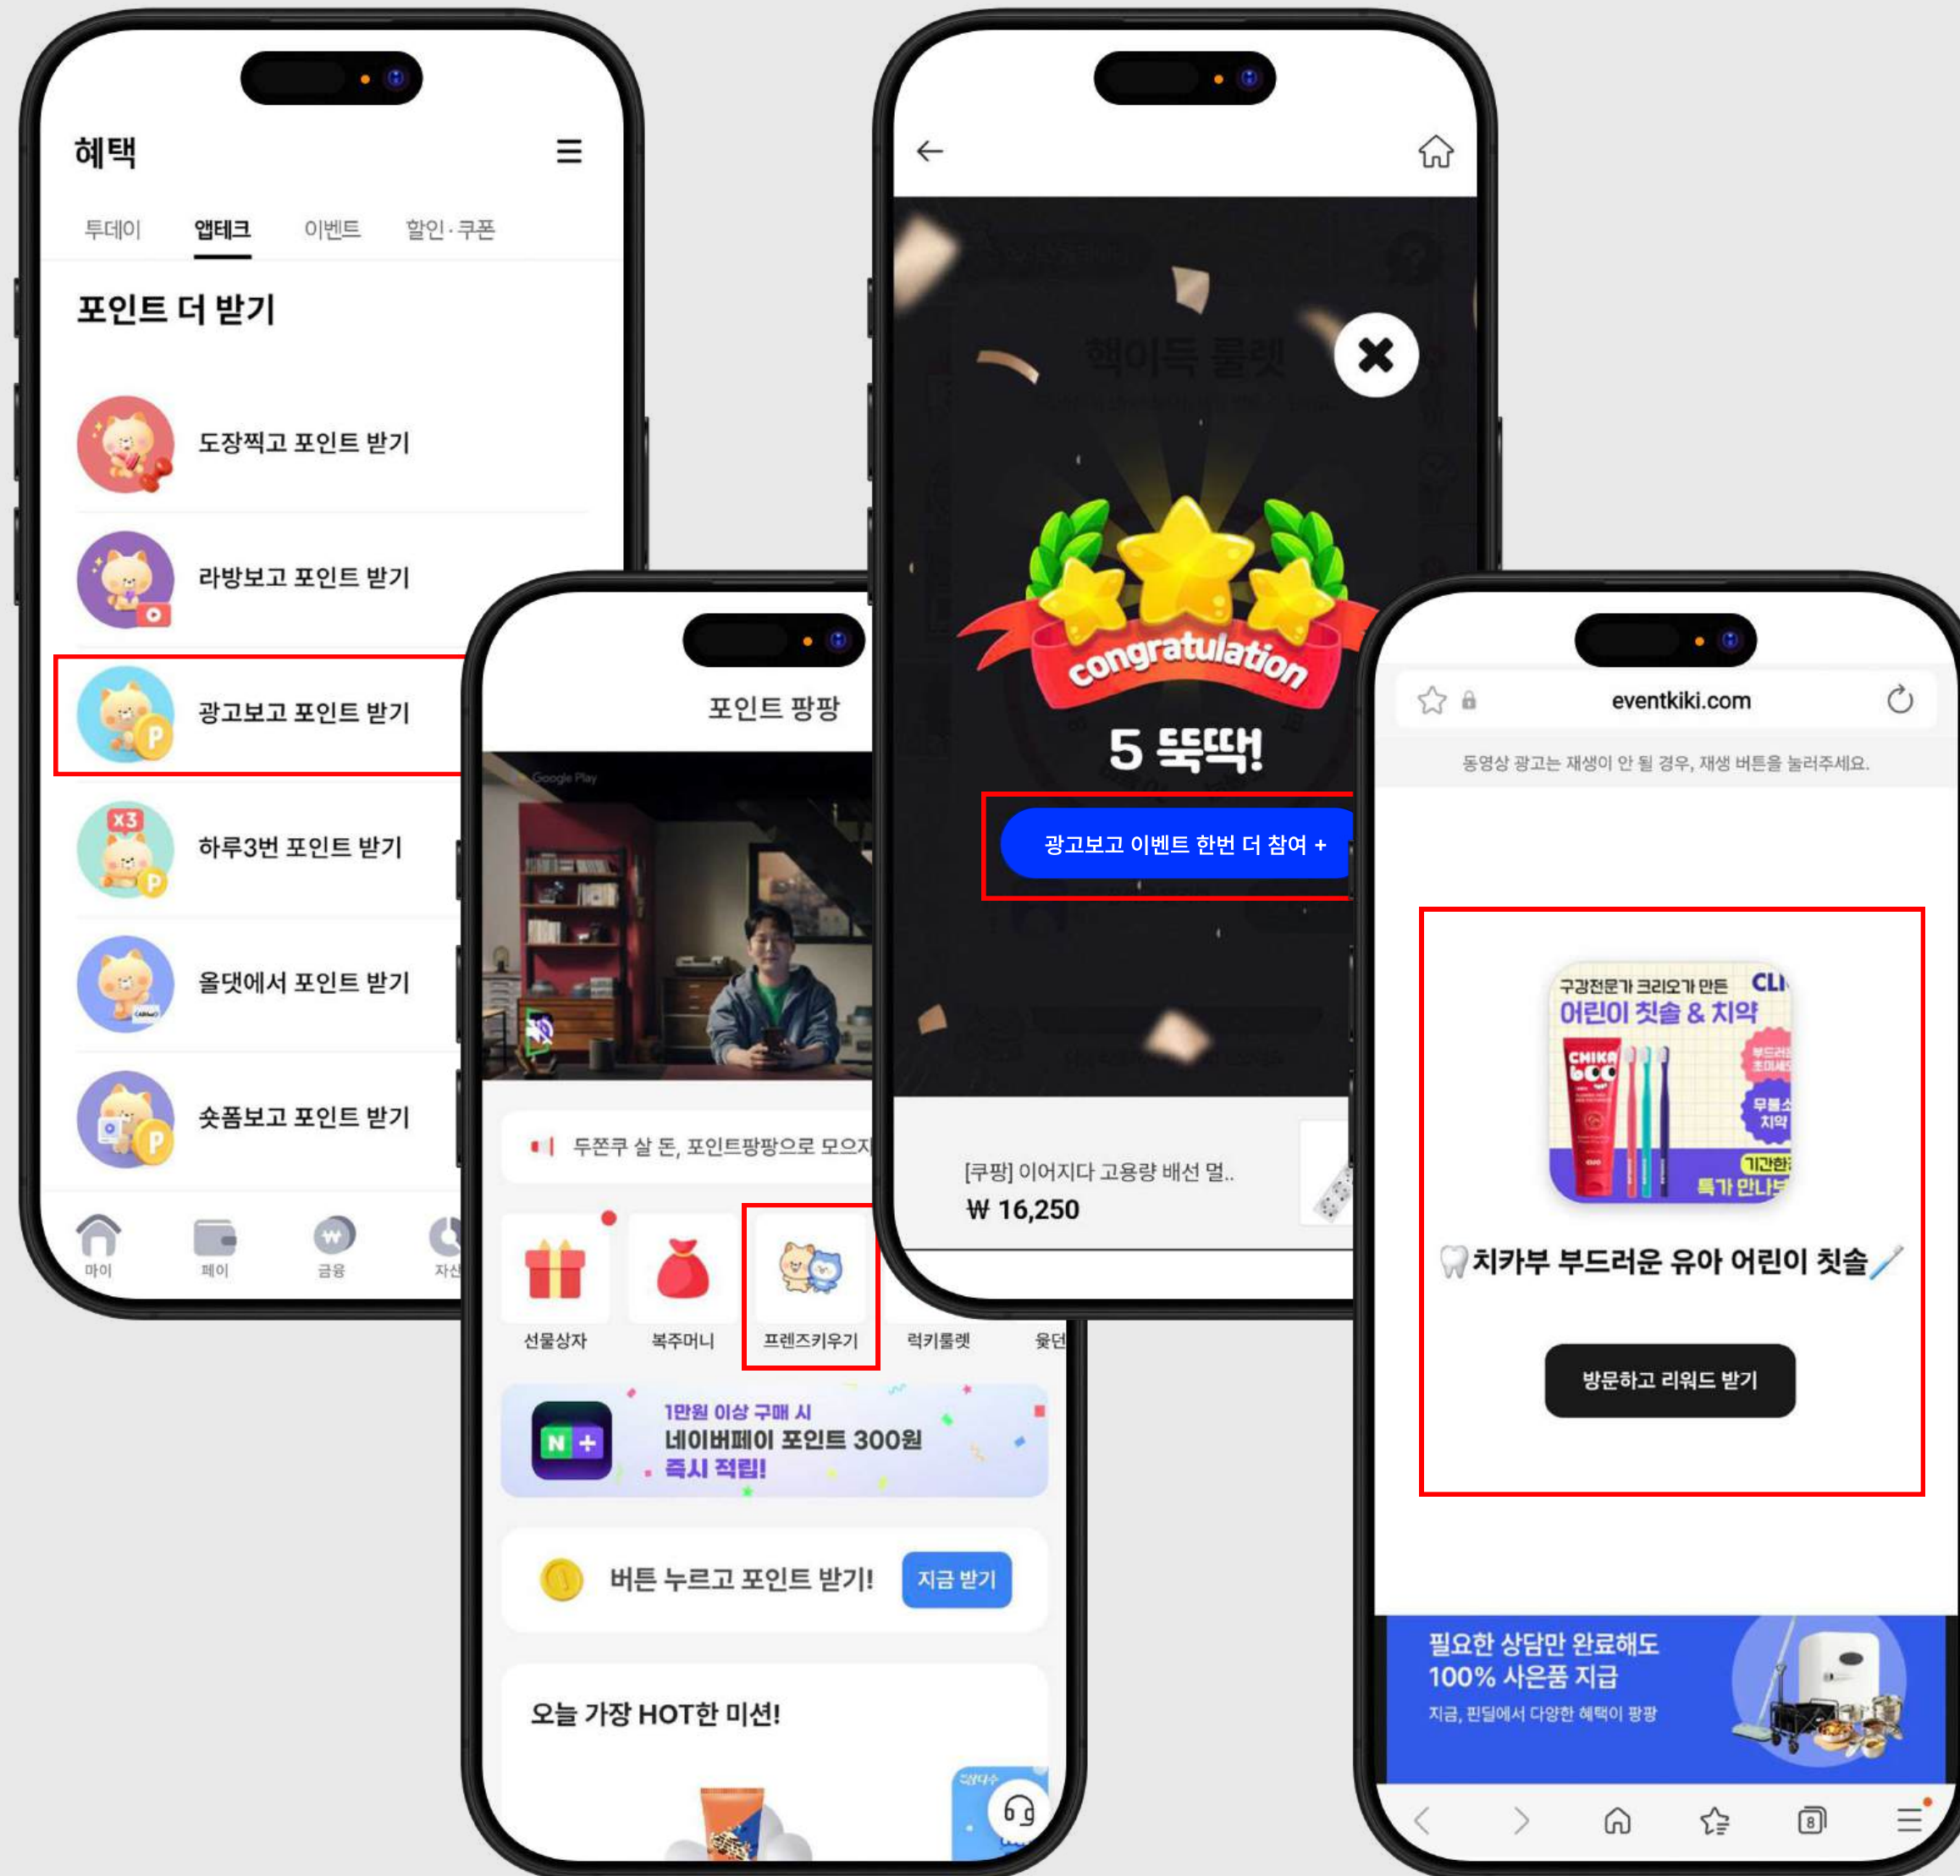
혜택

투데이 앱테크 이벤트 할인·쿠폰

포인트 더 받기

도장찍고 포인트 받기

라방보고 포인트 받기

광고보고 포인트 받기

하루3번 포인트 받기

올댓에서 포인트 받기

숏폼보고 포인트 받기

마이 페이 금융 자산

포인트 팡팡

Google Play

두쫀쿠 살 돈, 포인트팡팡으로 모으지

선물상자 복주머니 프렌즈키우기 럭키룰렛 윷던

1만원 이상 구매 시
네이버페이 포인트 300원
즉시 적립!

버튼 누르고 포인트 받기! 지금 받기

오늘 가장 HOT한 미션!

congratulation

5 뚝딱!

광고보고 이벤트 한번 더 참여 +

[쿠팡] 이어지다 고용량 배선 멀..
₩ 16,250

eventkiki.com

동영상 광고는 재생이 안 될 경우, 재생 버튼을 눌러주세요.

구강전문가 크리오가 만든 CLI
어린이 칫솔 & 치약
CHIKA
기간한
특가 만나

🦷치카부 부드러운 유아 어린이 칫솔🪥

방문하고 리워드 받기

필요한 상담만 완료해도
100% 사은품 지급
지금, 핀딜에서 다양한 혜택이 팡팡